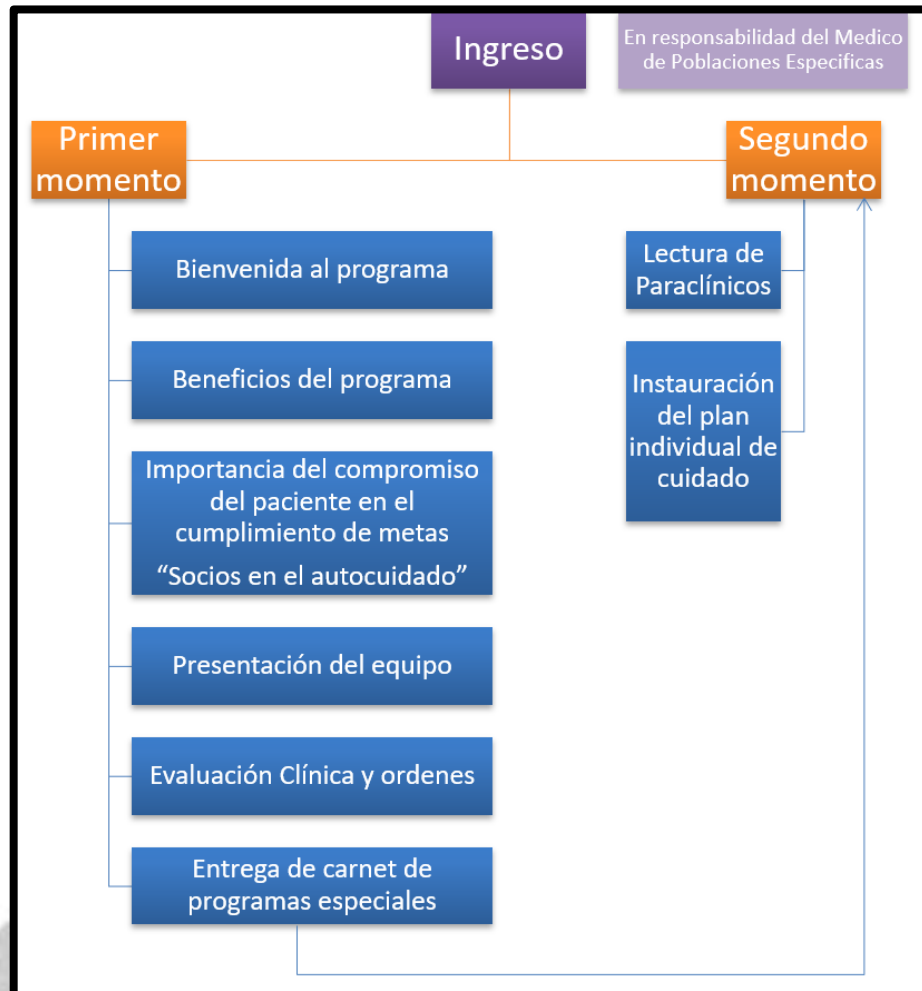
Ingreso

En responsabilidad del Medico de Poblaciones Especificas

Primer momento

Segundo momento

Bienvenida al programa

Beneficios del programa

Importancia del compromiso del paciente en el cumplimiento de metas "Socios en el autocuidado"

Presentación del equipo

Evaluación Clínica y ordenes

Entrega de carnet de programas especiales

Lectura de Paraclínicos

Instauración del plan individual de cuidado